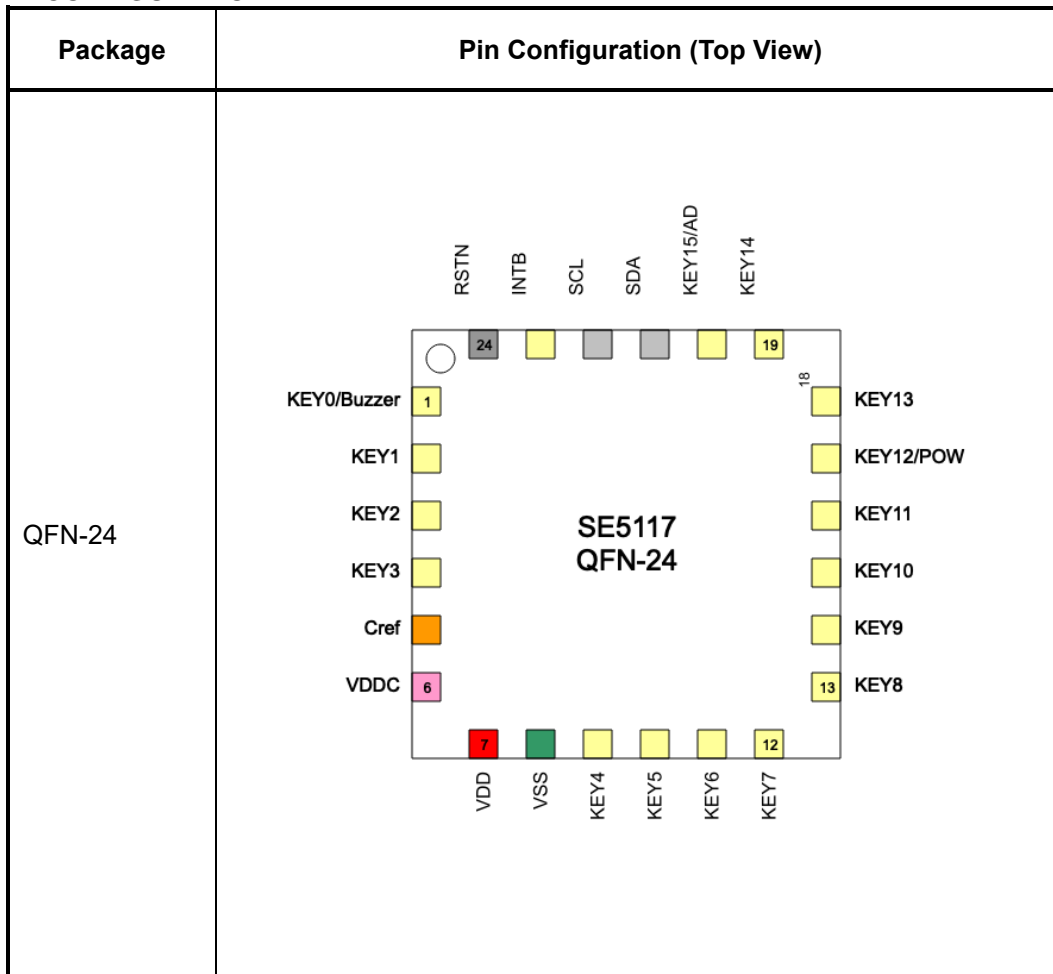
| Package | Pin Configuration (Top View) |
|---|---|
| QFN-24 | RSTN INTB SCL SDA KEY15/AD KEY14 24 19 18 KEY0/Buzzer 1 KEY1 KEY2 KEY3 Cref VDDC 6 KEY13 KEY12/POW KEY11 KEY10 KEY9 13 KEY8 SE5117 QFN-24 7 12 VDD VSS KEY4 KEY5 KEY6 KEY7 |